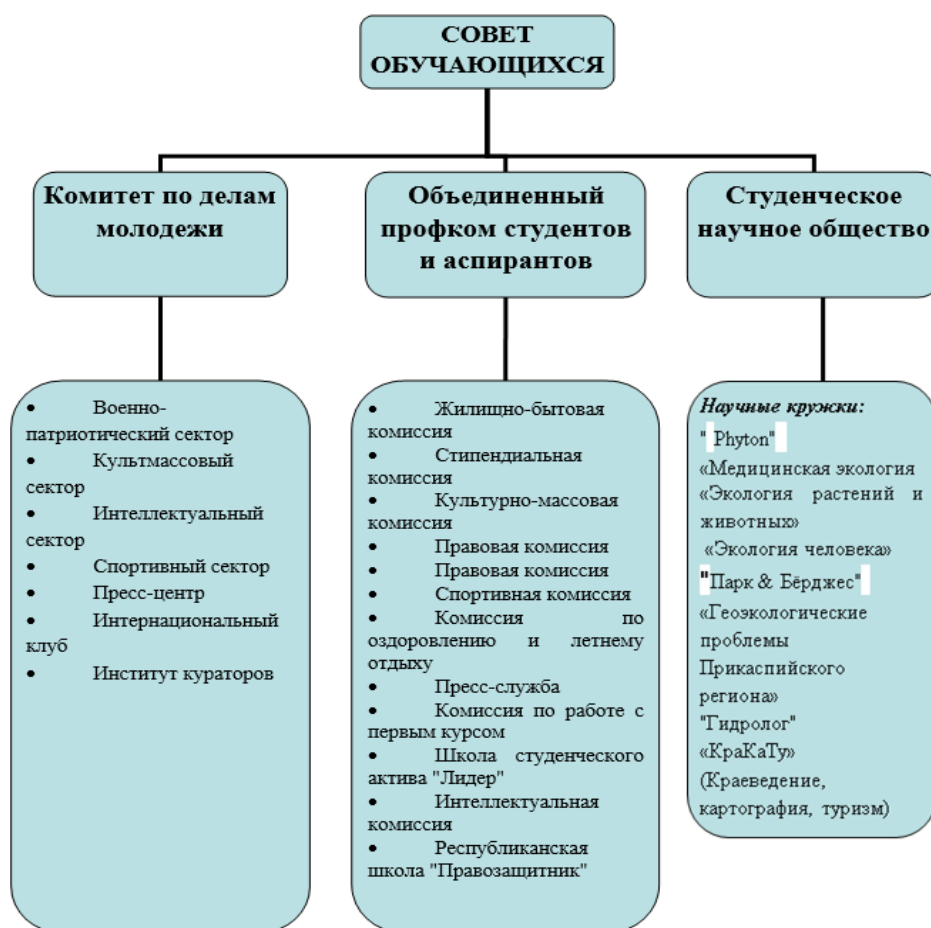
СОВЕТ ОБУЧАЮЩИХСЯ

Комитет по делам молодежи

Объединенный профком студентов и аспирантов

Студенческое научное общество

• Военно-патриотический сектор
• Культмассовый сектор
• Интеллектуальный сектор
• Спортивный сектор
• Пресс-центр
• Интернациональный клуб
• Институт кураторов

• Жилищно-бытовая комиссия
• Стипендиальная комиссия
• Культурно-массовая комиссия
• Правовая комиссия
• Правовая комиссия
• Спортивная комиссия
• Комиссия по оздоровлению и летнему отдыху
• Пресс-служба
• Комиссия по работе с первым курсом
• Школа студенческого актива "Лидер"
• Интеллектуальная комиссия
• Республиканская школа "Правозащитник"

Научные кружки:
" Phyton"
«Медицинская экология
«Экология растений и животных»
«Экология человека»
"Парк & Бёрджес"
«Геоэкологические проблемы Прикаспийского региона»
"Гидролог"
«КраКаТу» (Краеведение, картография, туризм)